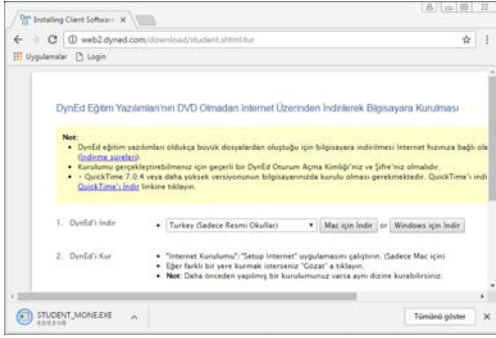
Installing Client Softwar ×

web2.dyned.com/download/student.shtml.tur

Uygulamalar Login

DynEd Eğitim Yazılımları'nın DVD Olmadan Internet Üzerinden İndirilerek Bilgisayara Kurulması

Not:
• DynEd eğitim yazılımları oldukça büyük dosyalardan oluştuğu için bilgisayara indirilmesi Internet hızınıza bağlı ola (İndirme süreleri).
• Kurulumu gerçekleştirebilmeniz için geçerli bir DynEd Oturum Açma Kimliği'niz ve Şifre'niz olmalıdır.
• QuickTime 7.0.4 veya daha yüksek versiyonunun bilgisayarınızda kurulu olması gerekmektedir. QuickTime'ı indi QuickTime'ı İndir linkine tıklayın.

1. DynEd'i İndir • Turkey (Sadece Resmi Okullar) Mac için İndir or Windows için İndir

2. DynEd'i Kur • "Internet Kurulumu"/"Setup Internet" uygulamasını çalıştırın. (Sadece Mac için)
• Eğer farklı bir yere kurmak isterseniz "Gözat" a tıklayın.
• Not: Daha önceden yapılmış bir kurulumunuz varsa aynı dizine kurabilirsiniz.

STUDENT_MONE.EXE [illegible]

Tümünü göster ×